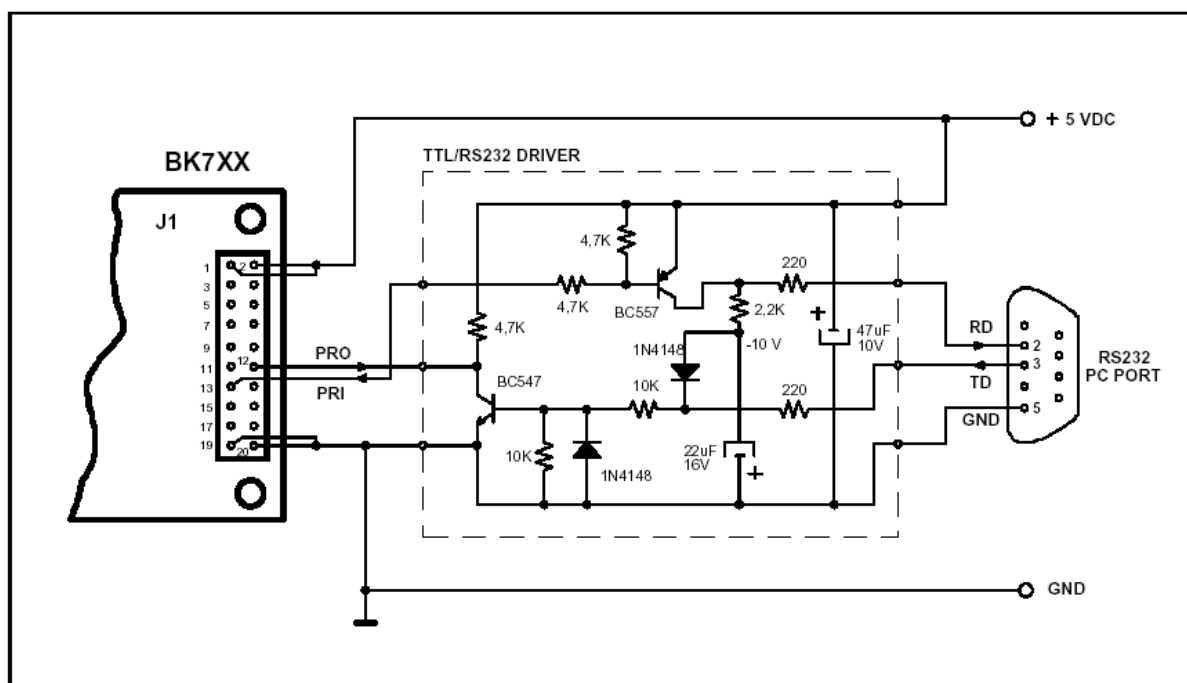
+ 5 VDC

BK7XX

TTL/RS232 DRIVER

J1

1
2
3
5
7
9
11
12
13
15
17
19
20

4,7K

4,7K

BC557

220

2,2K

4,7K

47uF
10V

-10 V

1N4148

PRO

PRI

BC547

10K

220

RD

2

3

TD

5

GND

RS232
PC PORT

10K

1N4148

22uF
16V

GND